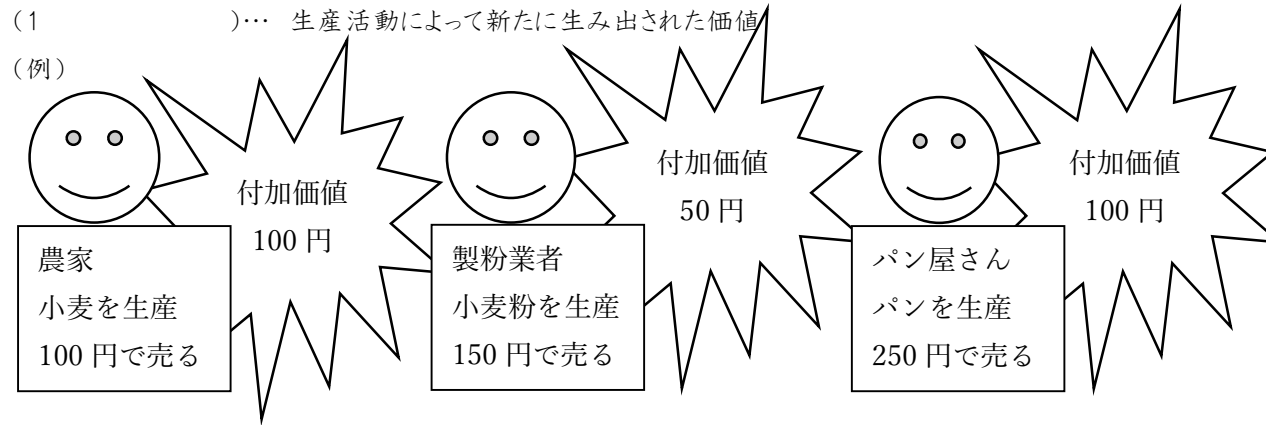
（1　　　　　　）… 生産活動によって新たに生み出された価値

（例）

付加価値
100 円

農家
小麦を生産
100 円で売る

付加価値
50 円

製粉業者
小麦粉を生産
150 円で売る

付加価値
100 円

パン屋さん
パンを生産
250 円で売る